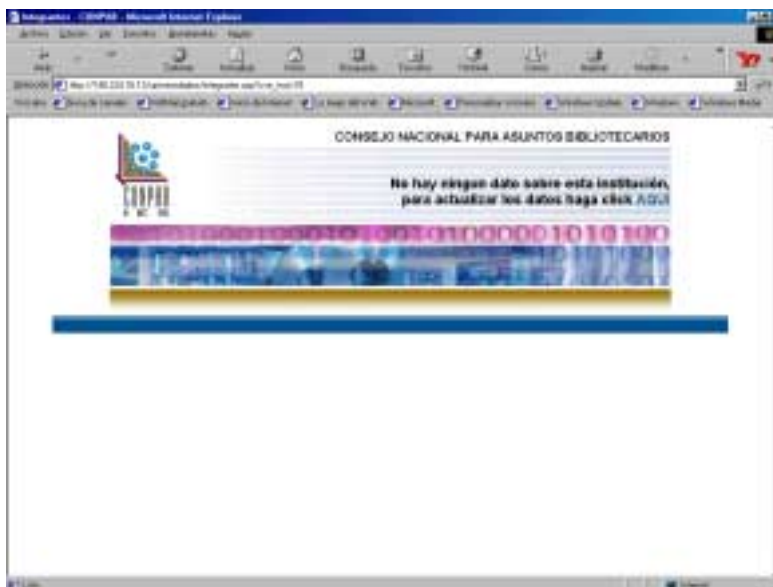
Integrantes - CONPAB - Microsoft Internet Explorer

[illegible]

CONPAB

CONSEJO NACIONAL PARA ASUNTOS BIBLIOTECARIOS

No hay ningun dato sobre esta institución, para actualizar los datos haga click AQUI

10110000 1010100